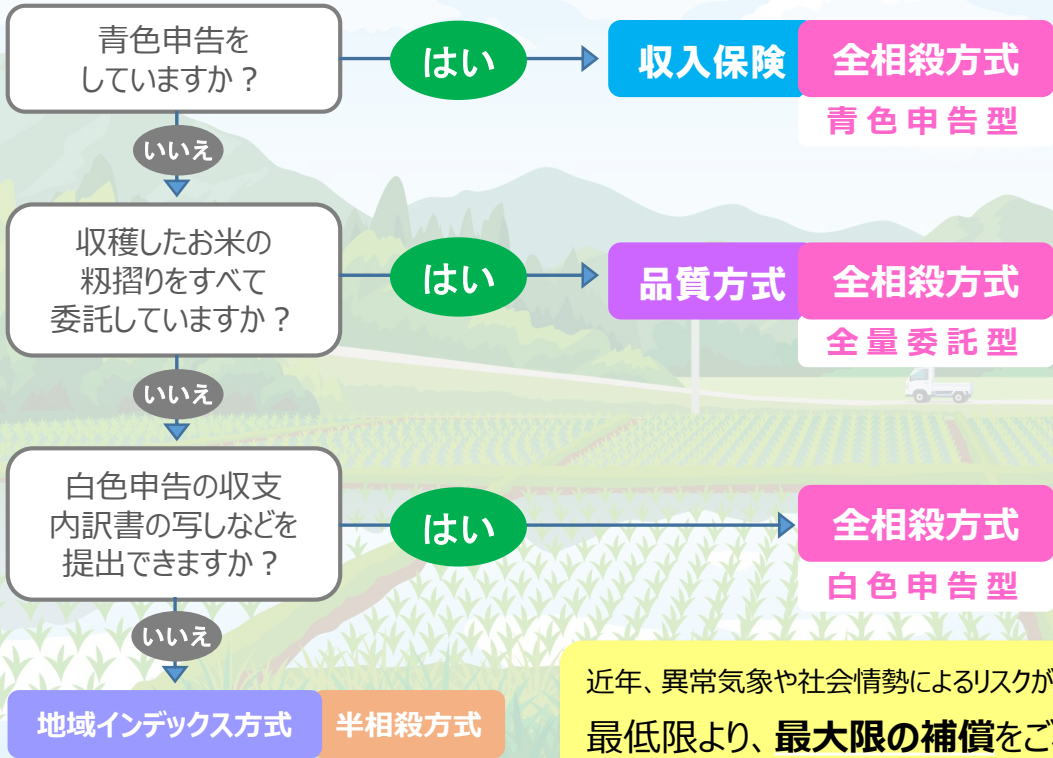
青色申告をしていますか？

はい

収入保険

全相殺方式

青色申告型

いいえ

収穫したお米の籾摺りをすべて委託していますか？

はい

品質方式

全相殺方式

全量委託型

いいえ

白色申告の収支内訳書の写しなどを提出できますか？

はい

全相殺方式

白色申告型

いいえ

地域インデックス方式

半相殺方式

近年、異常気象や社会情勢によるリスクが

最低限より、**最大限の補償**をご